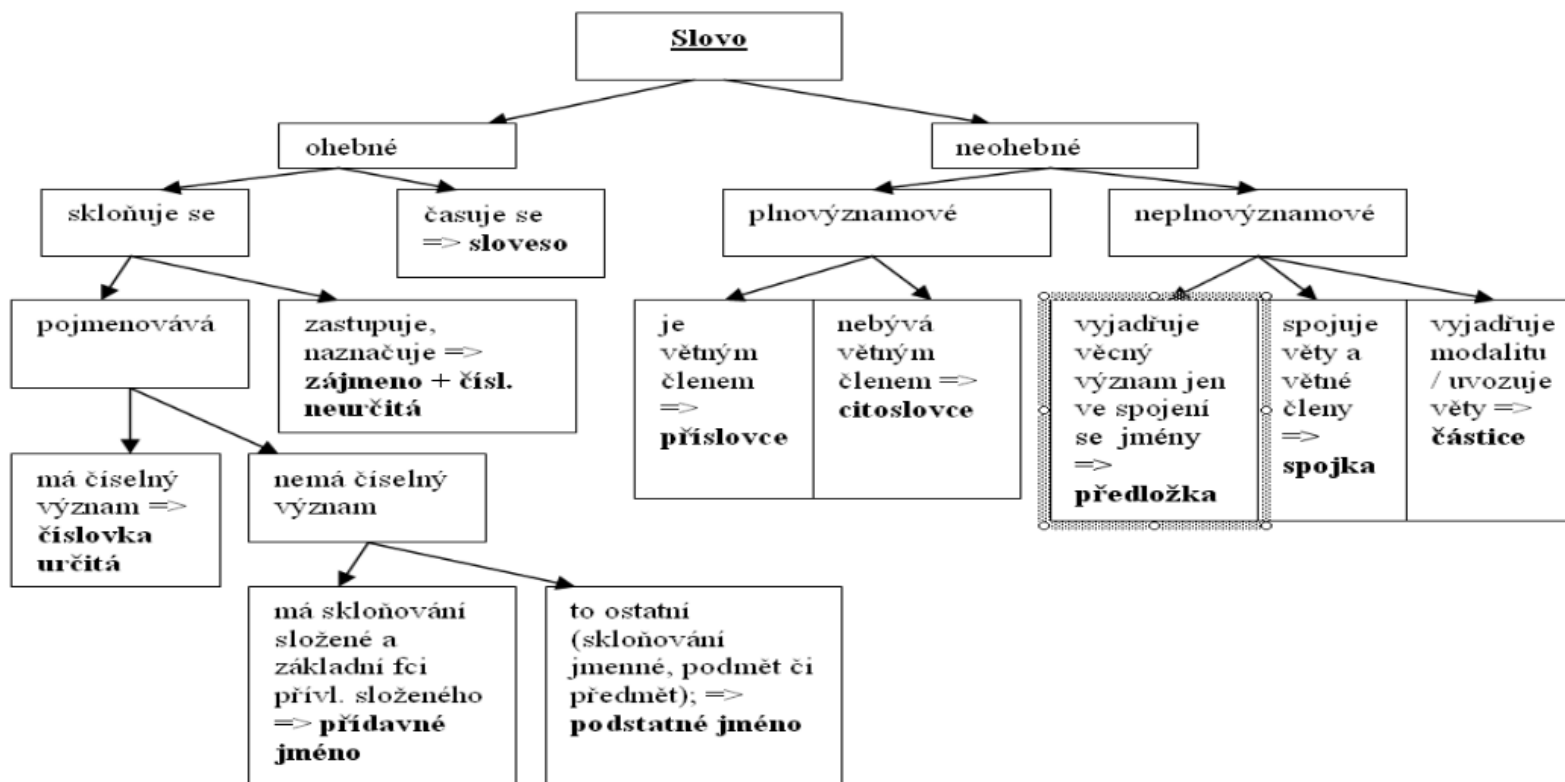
Slovo

ohebné

neohebné

skloňuje se

časuje se => sloveso

plnovýznamové

neplnovýznamové

pojmenovává

zastupuje, naznačuje => zájmeno + čísl. neurčitá

má číselný význam => číslovka určitá

nemá číselný význam

má skloňování složené a základní fci přívl. složeného => přídavné jméno

to ostatní (skloňování jmenné, podmět či předmět); => podstatné jméno

je větným členem => příslovce

nebývá větným členem => citoslovce

vyjadřuje věcný význam jen ve spojení se jmény => předložka

spojuje věty a větné členy => spojka

vyjadřuje modalitu / uvozuje věty => částice